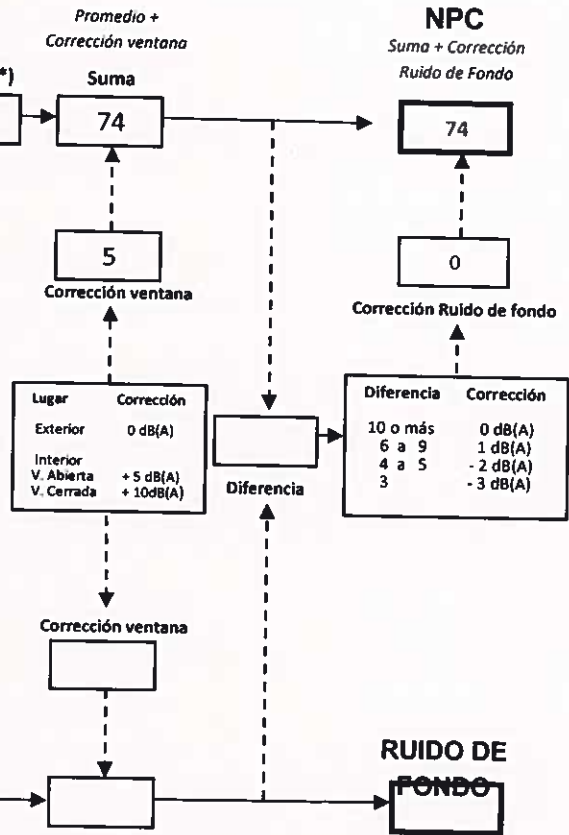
Promedio +
Corrección ventana

*)

Suma

74

NPC
Suma + Corrección
Ruido de Fondo

74

5
Corrección ventana

0
Corrección Ruido de fondo

| Lugar | Corrección |
|---|---|
| Exterior | 0 dB(A) |
| Interior | |
| V. Abierta | + 5 dB(A) |
| V. Cerrada | + 10dB(A) |

Diferencia

| Diferencia | Corrección |
|---|---|
| 10 o más | 0 dB(A) |
| 6 a 9 | 1 dB(A) |
| 4 a 5 | - 2 dB(A) |
| 3 | - 3 dB(A) |

Corrección ventana

RUIDO DE
FONDO